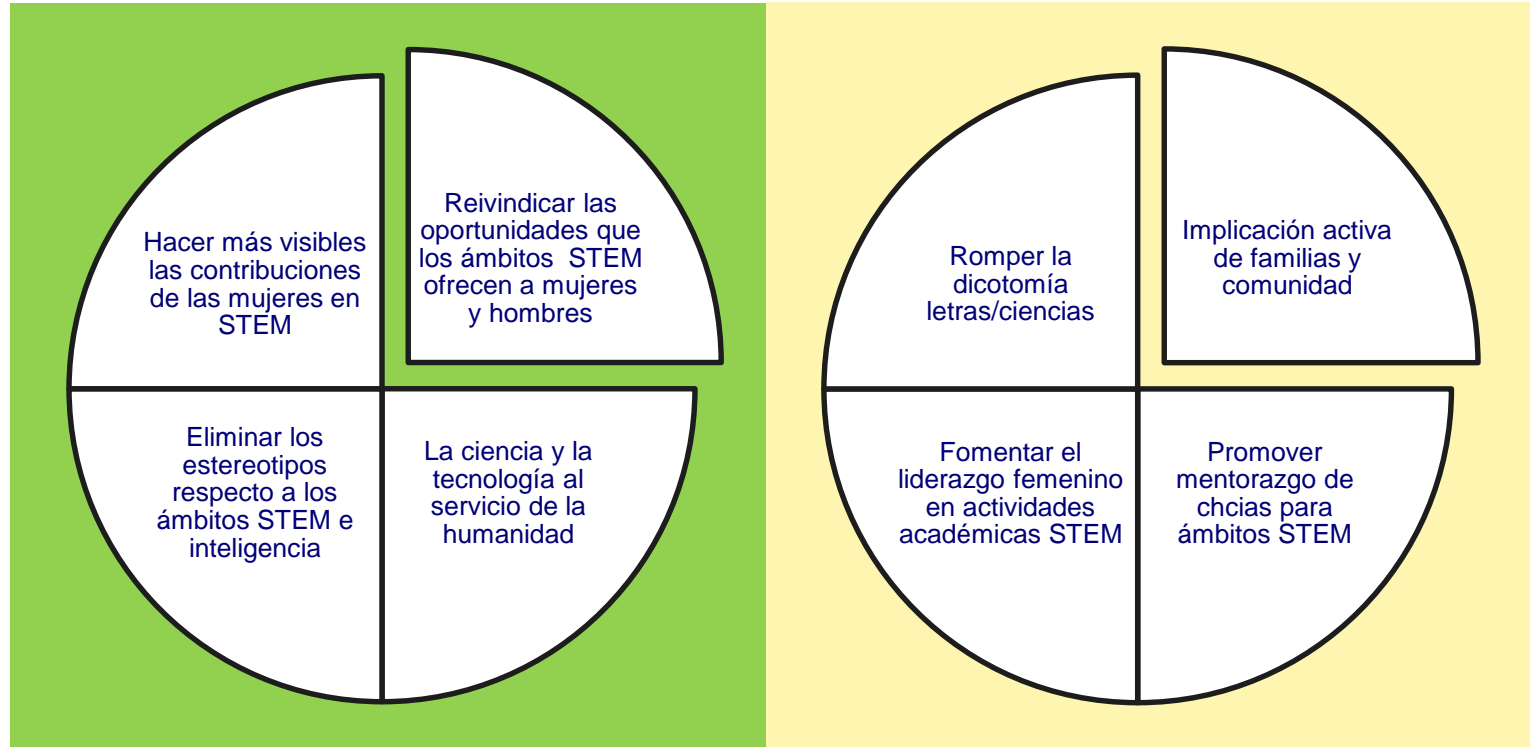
Hacer más visibles las contribuciones de las mujeres en STEM

Reivindicar las oportunidades que los ámbitos STEM ofrecen a mujeres y hombres

Eliminar los estereotipos respecto a los ámbitos STEM e inteligencia

La ciencia y la tecnología al servicio de la humanidad

Romper la dicotomía letras/ciencias

Implicación activa de familias y comunidad

Fomentar el liderazgo femenino en actividades académicas STEM

Promover mentorazgo de chcias para ámbitos STEM